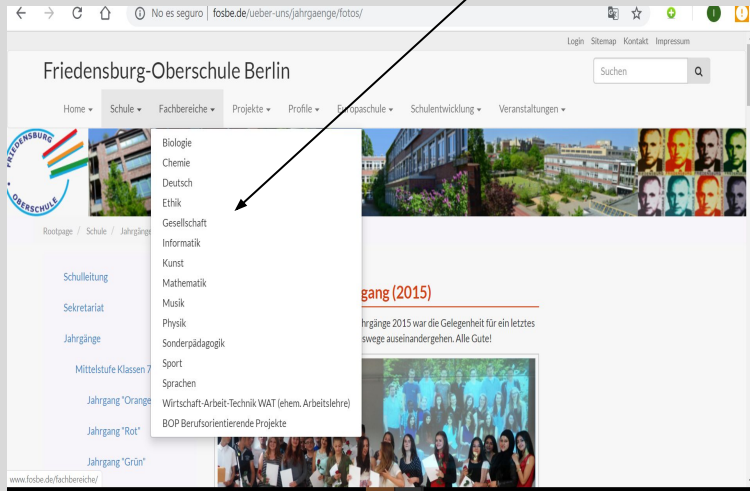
No es seguro | fosbe.de/ueber-uns/jahrgaenge/fotos/

Login Sitemap Kontakt Impressum

Friedensburg-Oberschule Berlin

Suchen

Home ▾ Schule ▾ Fachbereiche ▾ Projekte ▾ Profile ▾ Europaschule ▾ Schulentwicklung ▾ Veranstaltungen ▾

FRIEDENSBURG OBERSCHULE

Biologie
Chemie
Deutsch
Ethik
Gesellschaft
Informatik
Kunst
Mathematik
Musik
Physik
Sonderpädagogik
Sport
Sprachen
Wirtschaft-Arbeit-Technik WAT (ehem. Arbeitslehre)
BOP Berufsorientierende Projekte

Rootpage / Schule / Jahrgänge

Schulleitung
Sekretariat
Jahrgänge
Mittelstufe Klassen 7
Jahrgang "Orange"
Jahrgang "Rot"
Jahrgang "Grün"

gang (2015)

hrgänge 2015 war die Gelegenheit für ein letztes swege auseinandergehen. Alle Gute!

www.fosbe.de/fachbereiche/